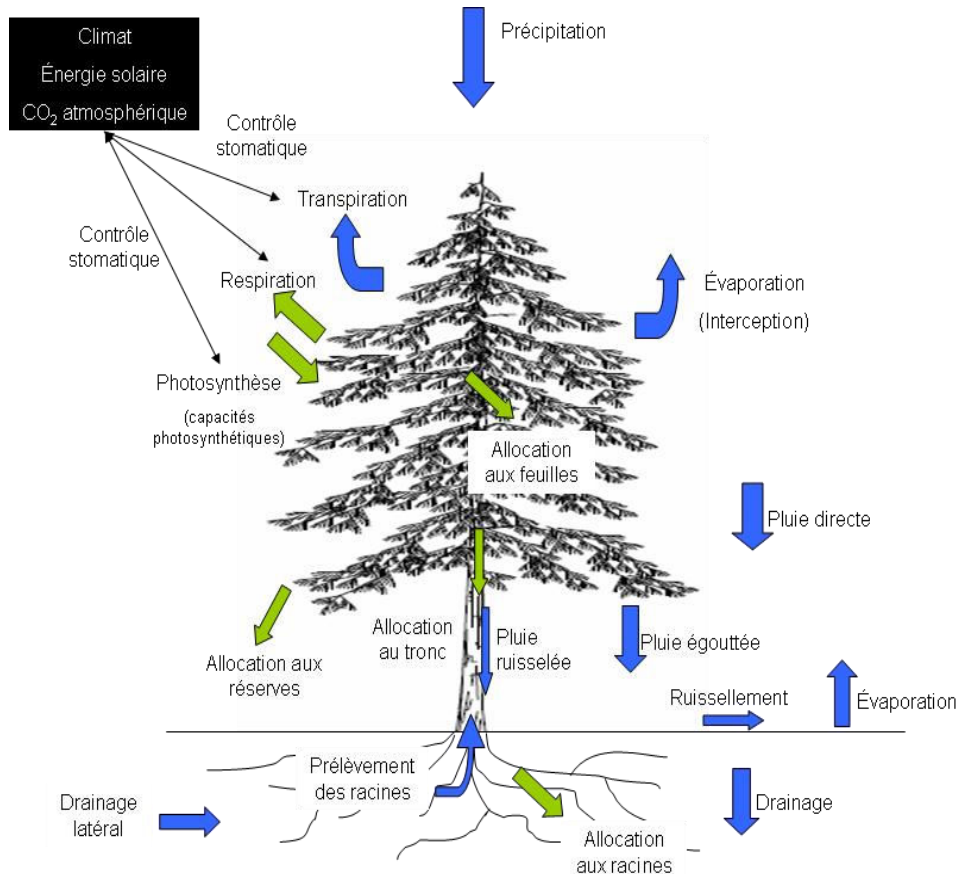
Climat
Énergie solaire
$CO_2$ atmosphérique

Précipitation

Contrôle stomatique

Transpiration

Contrôle stomatique

Respiration

Évaporation
(Interception)

Photosynthèse
(capacités photosynthétiques)

Allocation aux feuilles

Pluie directe

Allocation aux réserves

Allocation au tronc

Pluie ruisselée

Pluie égouttée

Ruissellement

Évaporation

Prélèvement des racines

Drainage latéral

Drainage

Allocation aux racines